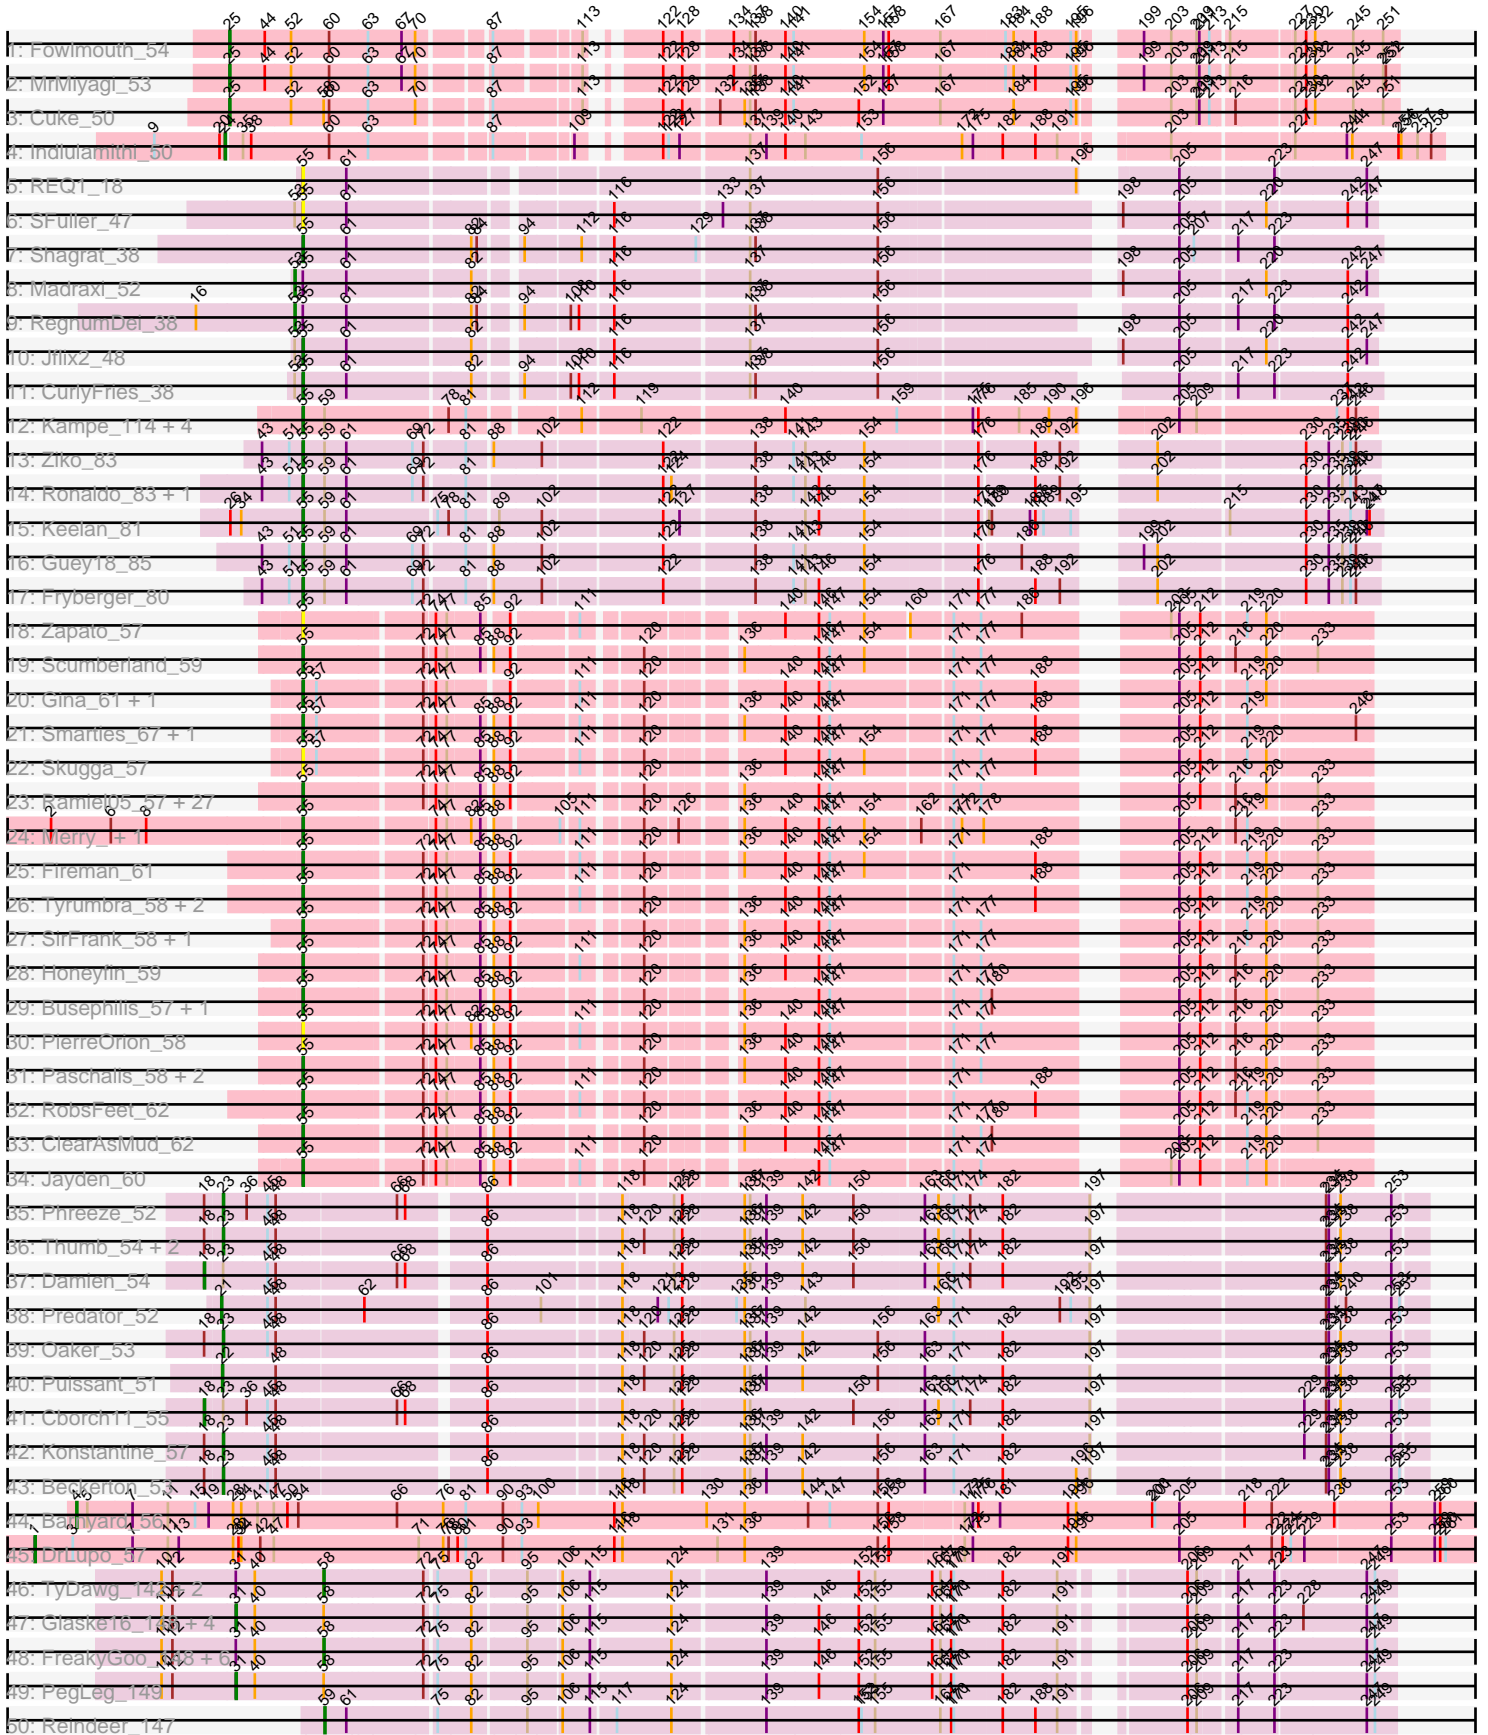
1: Fowlmouth_54
2: MrMiyagi_53
3: Cuke_50
4: Indulamithi_50
5: REQ1_18
6: SFuller_47
7: Shagrat_38
8: Madraxi_52
9: RegnumDei_38
10: Jilix2_48
11: CurlyFries_38
12: Kampe_114 + 4
13: Ziko_83
14: Ronaldo_83 + 1
15: Keelan_81
16: Guey18_85
17: Fryberger_80
18: Zapato_57
19: Scumberland_59
20: Gina_61 + 1
21: Smarties_67 + 1
22: Skugga_57
23: Ramlel05_57 + 27
24: Merry_ + 1
25: Fireman_61
26: Tyrumbra_58 + 2
27: SirFrank_58 + 1
28: Honeylin_59
29: Busephilis_57 + 1
30: PierreOrion_58
31: Paschalis_58 + 2
32: RobsFeet_62
33: ClearAsMud_62
34: Jayden_60
35: Phreeze_52
36: Thumb_54 + 2
37: Damien_54
38: Predator_52
39: Oaker_53
40: Puissant_51
41: Cborch11_55
42: Konstantine_57
43: Beckerton_51
44: Barnyard_56
45: DrLupo_57
46: TyDawg_142 + 2
47: Glaske16_143 + 4
48: FreakyGoo_148 + 6
49: PegLeg_149
50: Reindeer_147